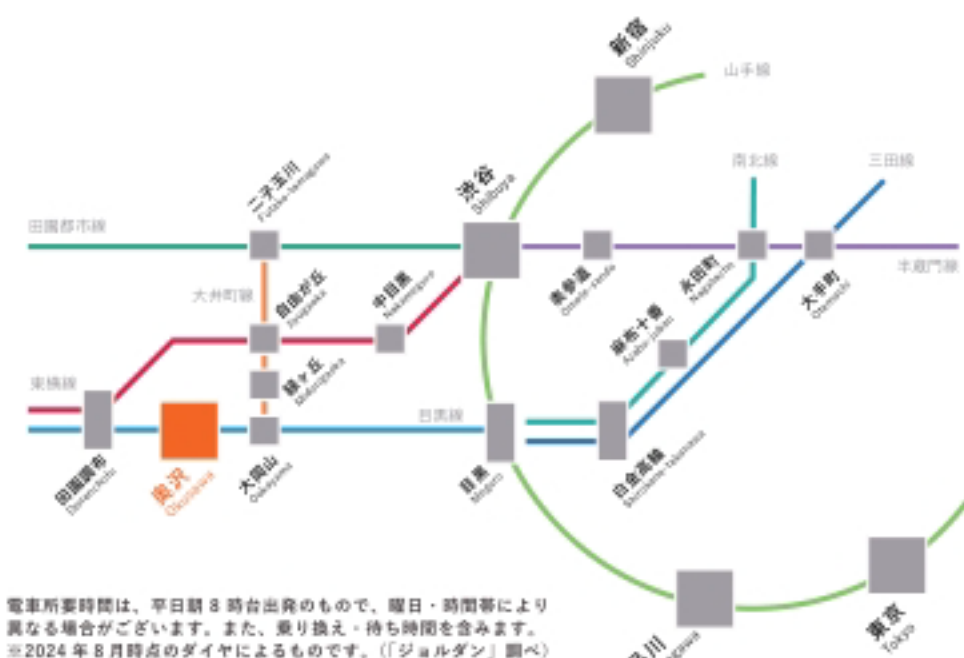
新宿
Shinjuku
山手線
南北線
三田線
二子玉川
Futako-tamagawa
渋谷
Shibuya
田園都市線
表参道
Omote-sando
永田町
Nagatacho
半蔵門線
大井町線
自由が丘
Jiyugaoka
中目黒
Nakameguro
麻布十番
Azabu-juban
大手町
Otemachi
東横線
緑が丘
Midorigaoka
目黒線
田園調布
Denenchofu
奥沢
Okusawa
大岡山
Ookayama
目黒
Meguro
白金高輪
Shirokane-takanawa
東京
Tokyo
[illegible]川
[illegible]gawa

電車所要時間は、平日朝８時台出発のもので、曜日・時間帯により異なる場合がございます。また、乗り換え・待ち時間を含みます。
※2024年８月時点のダイヤによるものです。（「ジョルダン」調べ）